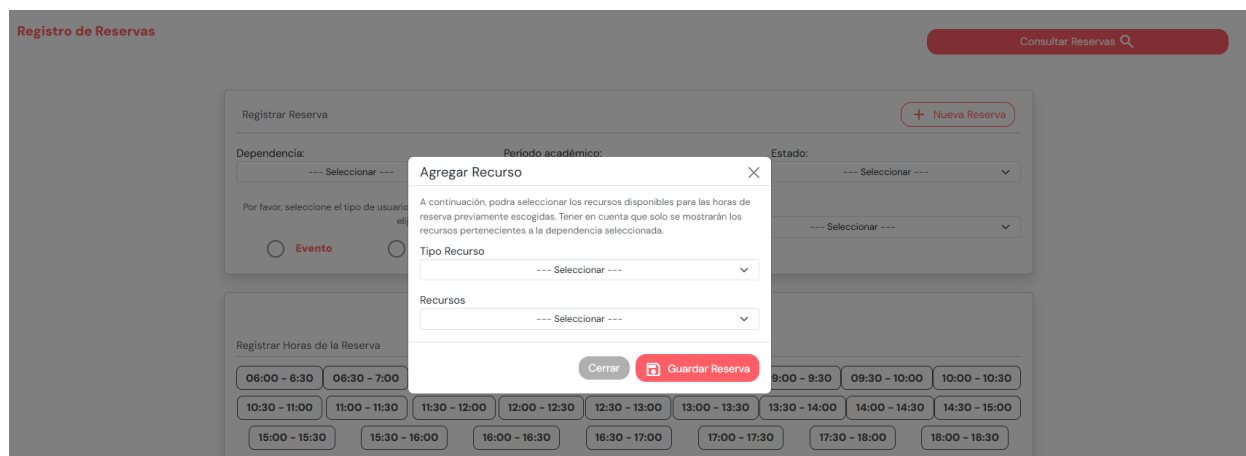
Registro de Reservas

Consultar Reservas

Registrar Reserva

Nueva Reserva

Dependencia:

--- Seleccionar ---

Periodo académico:

Estado:

--- Seleccionar ---

Por favor, seleccione el tipo de usuario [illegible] elij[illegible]

--- Seleccionar ---

Evento

Agregar Recurso

A continuación, podra seleccionar los recursos disponibles para las horas de reserva previamente escogidas. Tener en cuenta que solo se mostrarán los recursos pertenecientes a la dependencia seleccionada.

Tipo Recurso

--- Seleccionar ---

Recursos

--- Seleccionar ---

Cerrar

Guardar Reserva

Registrar Horas de la Reserva

06:00 - 6:30
06:30 - 7:00
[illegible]9:00 - 9:30
09:30 - 10:00
10:00 - 10:30
10:30 - 11:00
11:00 - 11:30
11:30 - 12:00
12:00 - 12:30
12:30 - 13:00
13:00 - 13:30
13:30 - 14:00
14:00 - 14:30
14:30 - 15:00
15:00 - 15:30
15:30 - 16:00
16:00 - 16:30
16:30 - 17:00
17:00 - 17:30
17:30 - 18:00
18:00 - 18:30